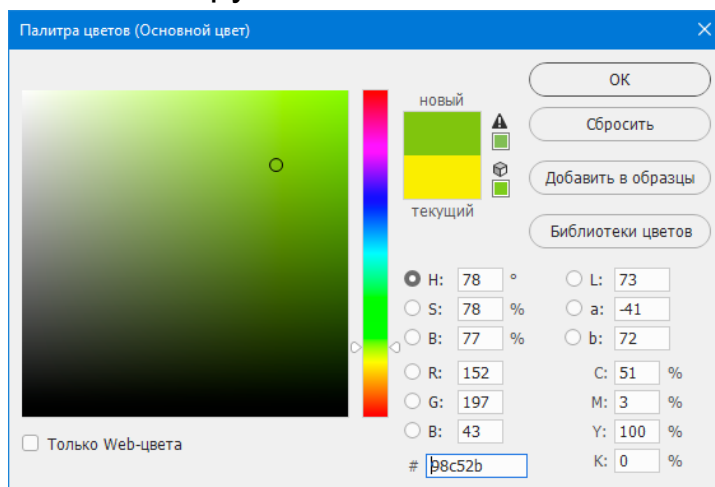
Палитра цветов (Основной цвет)

новый

текущий

OK

Сбросить

Добавить в образцы

Библиотеки цветов

H: 78 °
S: 78 %
B: 77 %
R: 152
G: 197
B: 43

L: 73
a: -41
b: 72
C: 51 %
M: 3 %
Y: 100 %
K: 0 %

# 98c52b

Только Web-цвета